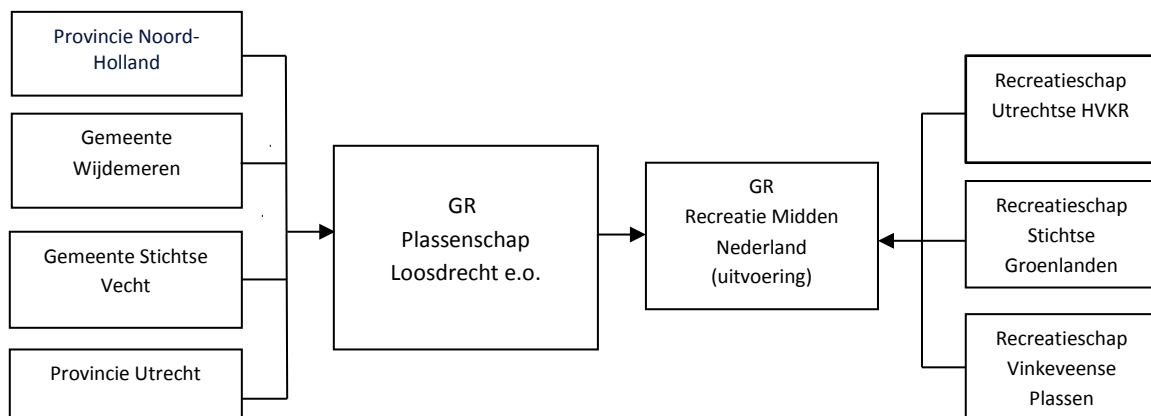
Provincie Noord-Holland

Gemeente Wijdemeren

Gemeente Stichtse Vecht

Provincie Utrecht

GR
Plassenschap
Loosdrecht e.o.

GR
Recreatie Midden Nederland
(uitvoering)

Recreatieschap Utrechtse HVKR

Recreatieschap Stichtse Groenlanden

Recreatieschap Vinkeveense Plassen